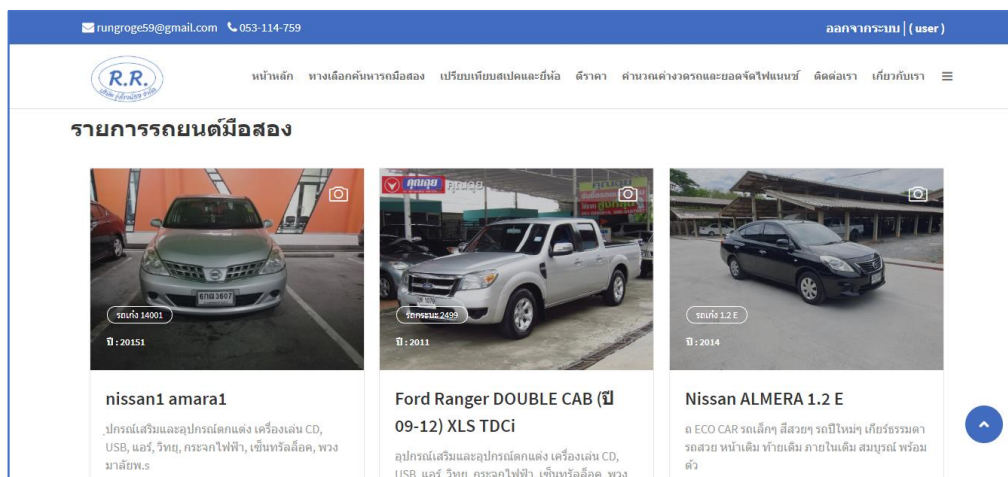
rungroge59@gmail.com 053-114-759

ออกจากระบบ | (user)

R.R.

หน้าหลัก ทางเลือกค้นหารถมือสอง เปรียบเทียบสเปคและยี่ห้อ ดีราคา คำนวณค่างวดรถและยอดจัดไฟแนนซ์ ติดต่อเรา เกี่ยวกับเรา

รายการรถยนต์มือสอง

รถเก๋ง 14001
ปี : 20151

nissan1 amara1

อุปกรณ์เสริมและอุปกรณ์ตกแต่ง เครื่องเล่น CD, USB, แอร์, วิทยุ, กระจกไฟฟ้า, เซ็นทรัลล็อค, พวงมาลัยพ.ร

รถกระบะ 2499
ปี : 2011

Ford Ranger DOUBLE CAB (ปี 09-12) XLS TDCi

อุปกรณ์เสริมและอุปกรณ์ตกแต่ง เครื่องเล่น CD, USB, แอร์, วิทยุ, กระจกไฟฟ้า, เซ็นทรัลล็อค, พวง

รถเก๋ง 1.2 E
ปี : 2014

Nissan ALMERA 1.2 E

ถ ECO CAR รถเล็กๆ สีสวยๆ รถปีใหม่ๆ เกียร์ธรรมดา รถสวย หน้าเดิม ท้ายเดิม ภายในเดิม สมบูรณ์ พร้อมตัว